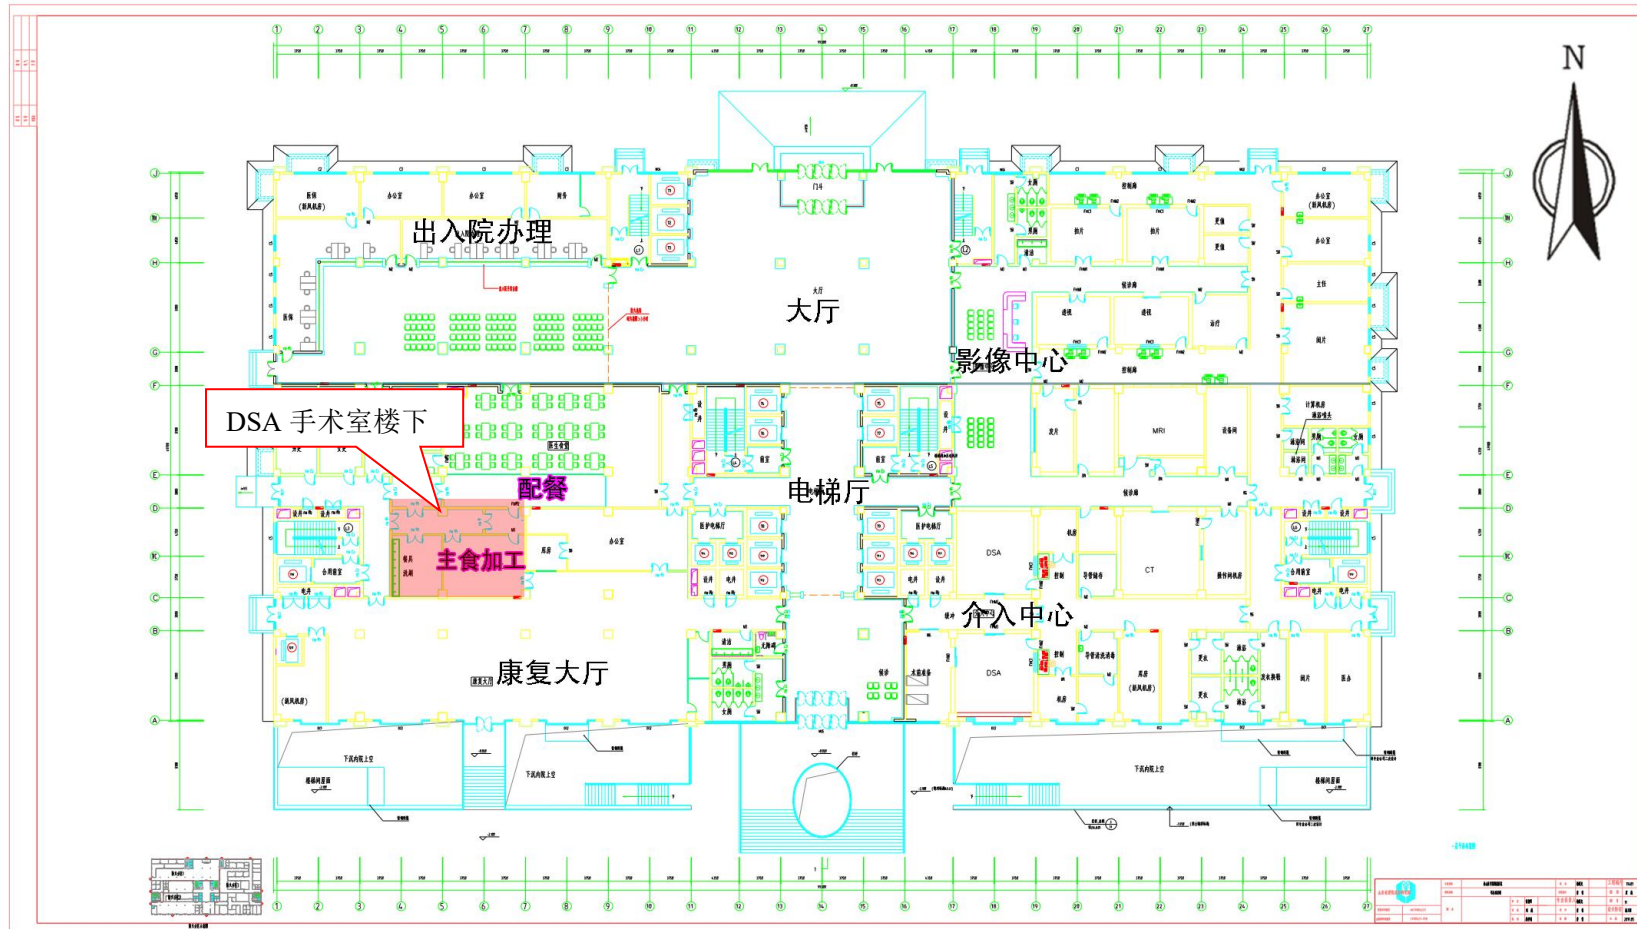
N

出入院办理

大厅

影像中心

DSA 手术室楼下

配餐

电梯厅

主食加工

介入中心

康复大厅

MRI

DSA

CT

DSA

门斗

办公室

1 2 3 4 5 6 7 8 9 10 11 12 13 14 15 16 17 18 19 20 21 22 23 24 25 26 27

J H G F E D K C B A